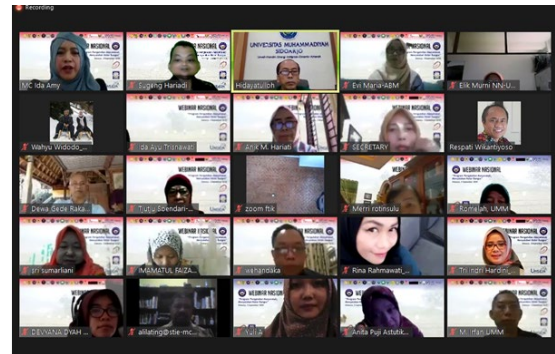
Recording

WEBINAR NASIONAL
MC Ida Amy
WEBINAR NASIONAL
Eugeng Hariadi
UNIVERSITAS MUHAMMADIYAH SIDOARJO
Hidayatulloh
WEBINAR NASIONAL
Evi Maria-ABM
Elik Murni NN-U...

Wahyu Widodo_...
WEBINAR NASIONAL
Ida Ayu Trisnawati
WEBINAR NASIONAL
Anik M. Hariati
WEBINAR NASIONAL
SECRETARY
Respati Wikantiyoso

Dewa Gede Raka...
WEBINAR NASIONAL
Tutuk Soendari-...
zoom ftik
WEBINAR NASIONAL
Merri robinsulu
WEBINAR NASIONAL
Romelah, UMM

WEBINAR NASIONAL
sri sumarliani
WEBINAR NASIONAL
IMAMATUL FAIZA...
WEBINAR NASIONAL
wahandaka
Rina Rahmawati_...
WEBINAR NASIONAL
Tri Ingri Hardini_...

DEVIANA DYAH ...
alilating@stie-mc...
WEBINAR NASIONAL
Yuli A
WEBINAR NASIONAL
Anita Puji Astutik...
WEBINAR NASIONAL
M. Irfan UMM